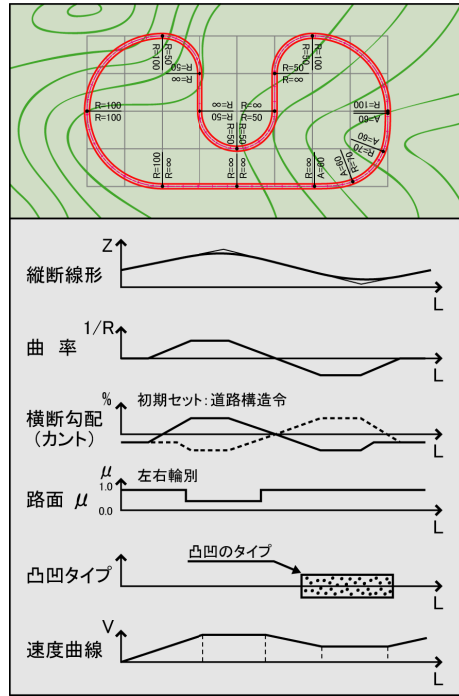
R=100
R=50
R=∞
R=50
R=100
R=100
R=100
R=∞
R=∞
R=50
R=∞
R=50
R=100
R=∞
R=50
R=∞
R=50
R=∞
R=100
R=100
A=60
A=60
R=70
A=60
A=60
R=∞

縦断線形
Z
L

曲 率
1/R
L

横断勾配
(カント)
%
初期セット:道路構造令
L

路面 $\mu$
$\mu$
1.0
0.0
左右輪別
L

凸凹タイプ
凸凹のタイプ
L

速度曲線
V
L